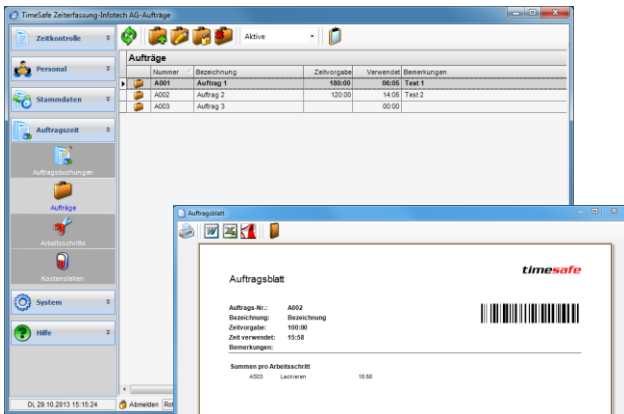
TimeSafe Zeiterfassung-Infotech AG-Aufträge

Zeitkontrolle
Personal
Stammdaten
Auftragszeit
Auftragsbuchungen
Aufträge
Arbeitsschritte
Kostenstellen
System
Hilfe

Aktive

Aufträge

| | Nummer | Bezeichnung | Zeitvorgabe | Verwendet | Bemerkungen |
|---|---|---|---|---|---|
| ▸ | A001 | Auftrag 1 | 180:00 | 06:05 | Test 1 |
| | A002 | Auftrag 2 | 120:00 | 14:05 | Test 2 |
| | A003 | Auftrag 3 | | 00:00 | |

Di. 29.10.2013 15:15:24
Abmelden

Auftragsblatt

Auftragsblatt
timesafe

Auftrags-Nr.: A002
Bezeichnung: Bezeichnung
Zeitvorgabe: 100:00
Zeit verwendet: 15:58
Bemerkungen:

Summen pro Arbeitsschritt
AS03 Lackieren 15:58